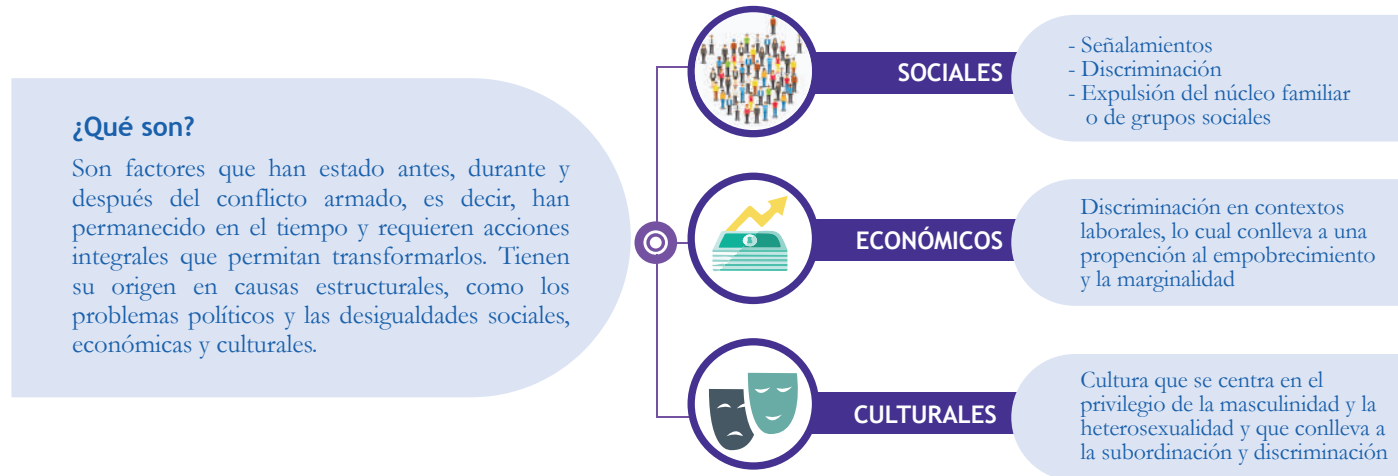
¿Qué son?

Son factores que han estado antes, durante y después del conflicto armado, es decir, han permanecido en el tiempo y requieren acciones integrales que permitan transformarlos. Tienen su origen en causas estructurales, como los problemas políticos y las desigualdades sociales, económicas y culturales.

SOCIALES

- Señalamientos
- Discriminación
- Expulsión del núcleo familiar o de grupos sociales

ECONÓMICOS

Discriminación en contextos laborales, lo cual conlleva a una propención al empobrecimiento y la marginalidad

CULTURALES

Cultura que se centra en el privilegio de la masculinidad y la heterosexualidad y que conlleva a la subordinación y discriminación